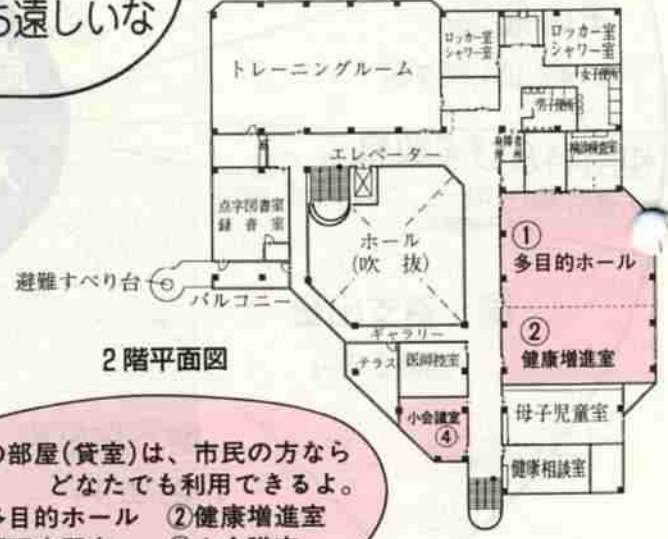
お遠しいな

トレーニングルーム

ロッカー室 シャワー室

ロッカー室 シャワー室

女子便所

男子便所

身障者便所

湯沸室

エレベーター

点字図書室 録音室

ホール (吹抜)

① 多目的ホール

避難すべり台

バルコニー

ギャラリー

② 健康増進室

2階平面図

テラス

医師控室

小会議室 ④

母子児童室

健康相談室

の部屋(貸室)は、市民の方なら どなたでも利用できるよ。

多目的ホール ②健康増進室